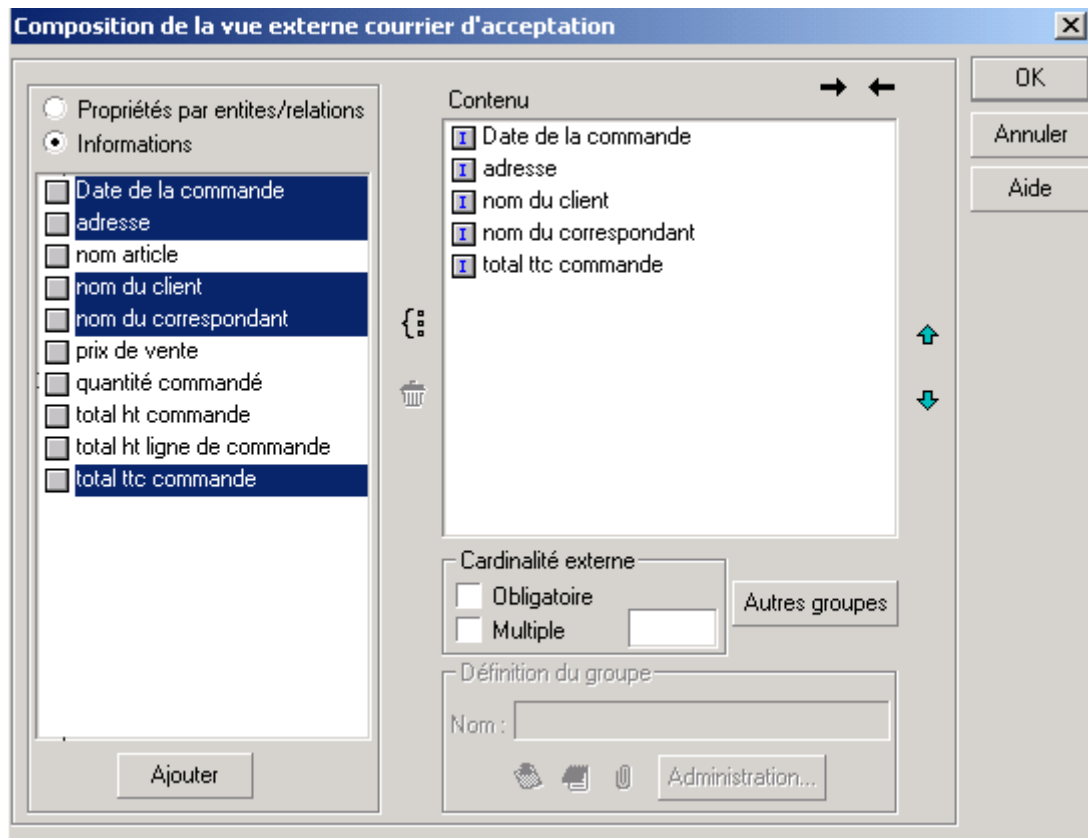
Composition de la vue externe courrier d'acceptation

Propriétés par entites/relations
Informations

Date de la commande
adresse
nom article
nom du client
nom du correspondant
prix de vente
quantité commandé
total ht commande
total ht ligne de commande
total ttc commande

Ajouter

Contenu

Date de la commande
adresse
nom du client
nom du correspondant
total ttc commande

Cardinalité externe
Obligatoire
Multiple

Autres groupes

Définition du groupe
Nom :

Administration...

OK
Annuler
Aide